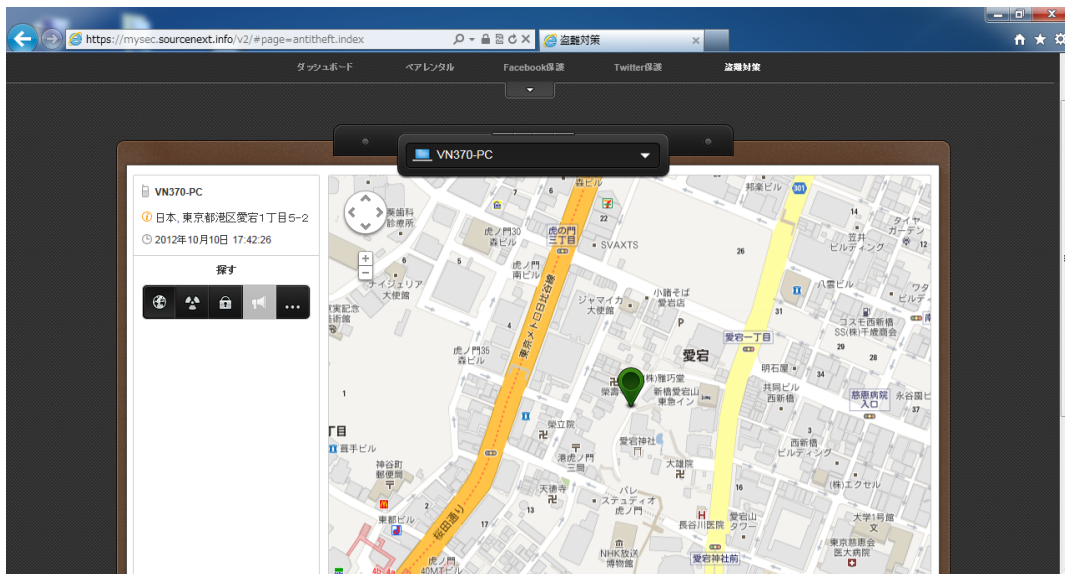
https://mysec.sourcenext.info/v2/#page=antitheft.index

盗難対策

ダッシュボード　ペアレンタル　Facebook保護　Twitter保護　盗難対策

VN370-PC

VN370-PC

日本, 東京都港区愛宕1丁目5-2

2012年10月10日 17:42:26

探す

...

森ビル
邦楽ビル
301
歯科診療所
虎ノ門30森ビル
虎ノ門三丁目
SVAXTS
タイヤガーデン
笹井ビルディング
虎ノ門南ビル
26
6
5
ナイジェリア大使館
ジャマイカ大使館
小諸そば愛宕店
八雲ビル
ワタビルディング
記念館
31
コスモ西新橋SS(株)西新橋
虎ノ門35森ビル
愛宕一丁目
愛宕
明石屋
(株)雅巧堂
共同ビル
西新橋
新橋愛宕山東急イン
栄立院
慈恵病院入口
永谷園ビル
1
丁目
愛宕神社
西新橋ビルディング
港虎ノ門三局
大雄院
神谷町郵便局
天徳寺
パレステュディオ虎ノ門
(株)エクセル
東都ビル
長谷川医院
愛宕山タワー
大学1号館
東京慈恵会医大病院
NHK放送博物館
愛宕神社前
17
16
桜田通り
東京メトロ日比谷線